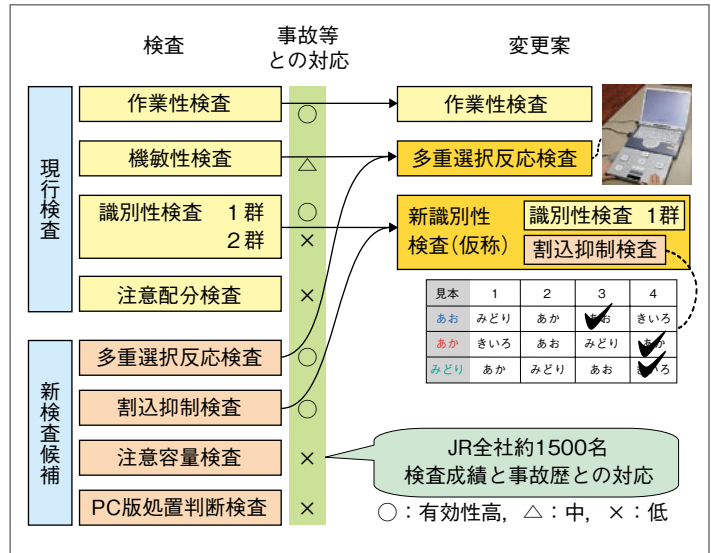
検査

事故等との対応

変更案

現行検査

作業性検査 ○

機敏性検査 △

識別性検査 1群 ○
2群 ×

注意配分検査 ×

新検査候補

多重選択反応検査 ○

割込抑制検査 ○

注意容量検査 ×

PC版処置判断検査 ×

作業性検査

多重選択反応検査

新識別性検査(仮称)

識別性検査 1群

割込抑制検査

| 見本 | 1 | 2 | 3 | 4 |
|---|---|---|---|---|
| あお | みどり | あか | あお | きいろ |
| あか | きいろ | あお | みどり | あか |
| みどり | あか | みどり | あお | きいろ |

JR全社約1500名
検査成績と事故歴との対応

○:有効性高, △:中, ×:低